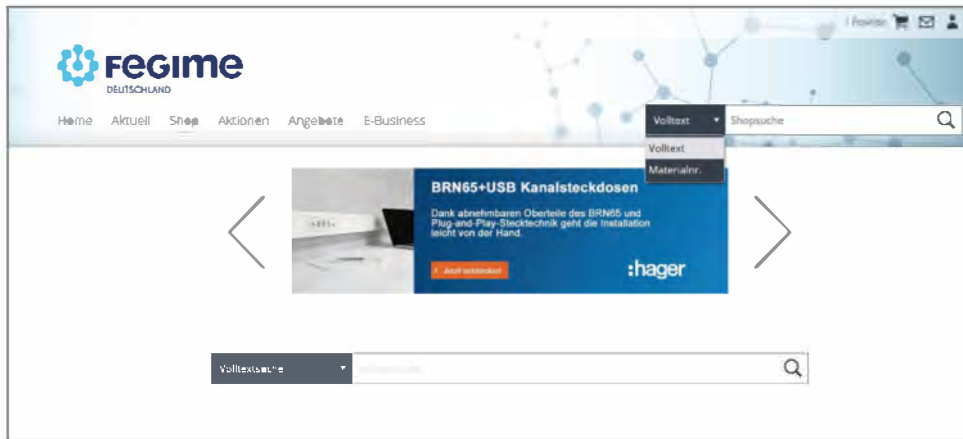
| Position

FEGIME DEUTSCHLAND

Home Aktuell Shop Aktionen Angebote E-Business

Volltext Shopsuche

Volltext
Materialnr.

BRN65+USB Kanalsteckdosen

Dank abnehmbaren Oberteile des BRN65 und Plug-and-Play-Stecktechnik geht die Installation leicht von der Hand.

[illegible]

:hager

Volltextsuche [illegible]